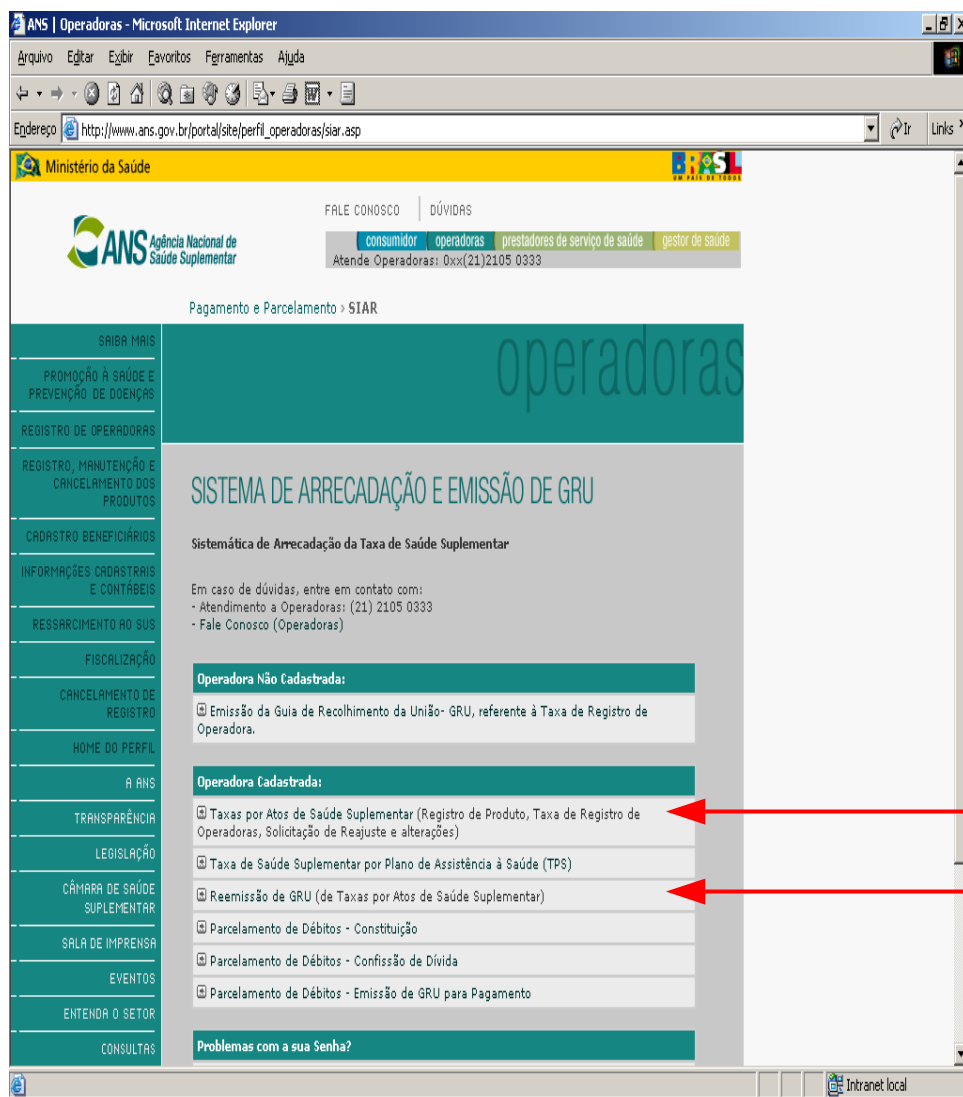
ANS | Operadoras - Microsoft Internet Explorer

Arquivo Editar Exibir Favoritos Ferramentas Ajuda

Endereço http://www.ans.gov.br/portal/site/perfil_operadoras/siar.asp

Ir Links

Ministério da Saúde

BRASIL UM PAÍS DE TODOS

ANS Agência Nacional de Saúde Suplementar

FALE CONOSCO | DÚVIDAS

consumidor | operadoras | prestadores de serviço de saúde | gestor de saúde

Atende Operadoras: 0xx(21)2105 0333

Pagamento e Parcelamento › SIAR

SAIBA MAIS

PROMOÇÃO À SAÚDE E PREVENÇÃO DE DOENÇAS

REGISTRO DE OPERADORAS

REGISTRO, MANUTENÇÃO E CANCELAMENTO DOS PRODUTOS

CADASTRO BENEFICIÁRIOS

INFORMAÇÕES CADASTRAIS E CONTÁBEIS

RESSARCIMENTO AO SUS

FISCALIZAÇÃO

CANCELAMENTO DE REGISTRO

HOME DO PERFIL

A ANS

TRANSPARÊNCIA

LEGISLAÇÃO

CÂMARA DE SAÚDE SUPLEMENTAR

SALA DE IMPRENSA

EVENTOS

ENTENDA O SETOR

CONSULTAS

operadoras

SISTEMA DE ARRECADAÇÃO E EMISSÃO DE GRU

Sistemática de Arrecadação da Taxa de Saúde Suplementar

Em caso de dúvidas, entre em contato com:
- Atendimento a Operadoras: (21) 2105 0333
- Fale Conosco (Operadoras)

Operadora Não Cadastrada:

Emissão da Guia de Recolhimento da União- GRU, referente à Taxa de Registro de Operadora.

Operadora Cadastrada:

Taxas por Atos de Saúde Suplementar (Registro de Produto, Taxa de Registro de Operadoras, Solicitação de Reajuste e alterações)

Taxa de Saúde Suplementar por Plano de Assistência à Saúde (TPS)

Reemissão de GRU (de Taxas por Atos de Saúde Suplementar)

Parcelamento de Débitos - Constituição

Parcelamento de Débitos - Confissão de Dívida

Parcelamento de Débitos - Emissão de GRU para Pagamento

Problemas com a sua Senha?

Intranet local